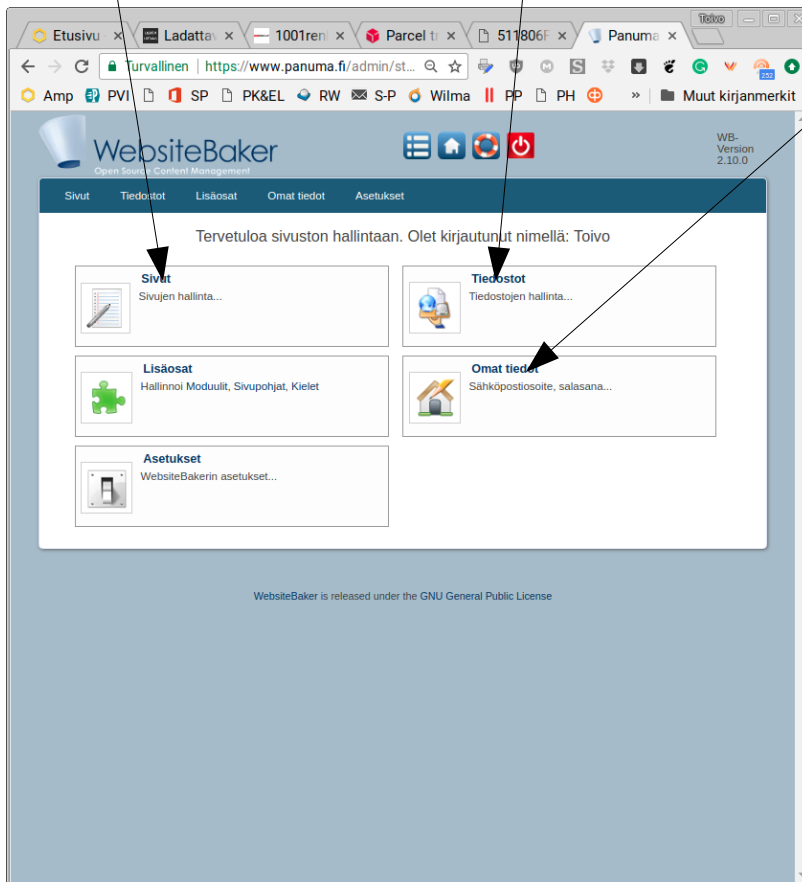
Etusivu | Ladatta | 1001ren | Parcel tr | 511806F | Panuma

Toivo

Turvallinen | https://www.panuma.fi/admin/st...

252

Amp PVI SP PK&EL RW S-P Wilma PP PH » Muut kirjanmerkit

WebsiteBaker
Open Source Content Management

WB-Version 2.10.0

Sivut Tiedostot Lisäosat Omat tiedot Asetukset

Tervetuloa sivuston hallintaan. Olet kirjautunut nimellä: Toivo

Sivut
Sivujen hallinta...

Tiedostot
Tiedostojen hallinta...

Lisäosat
Hallinnoi Moduulit, Sivupohjat, Kielet

Omat tiedot
Sähköpostiosoite, salasana...

Asetukset
WebsiteBakerin asetukset...

WebsiteBaker is released under the GNU General Public License